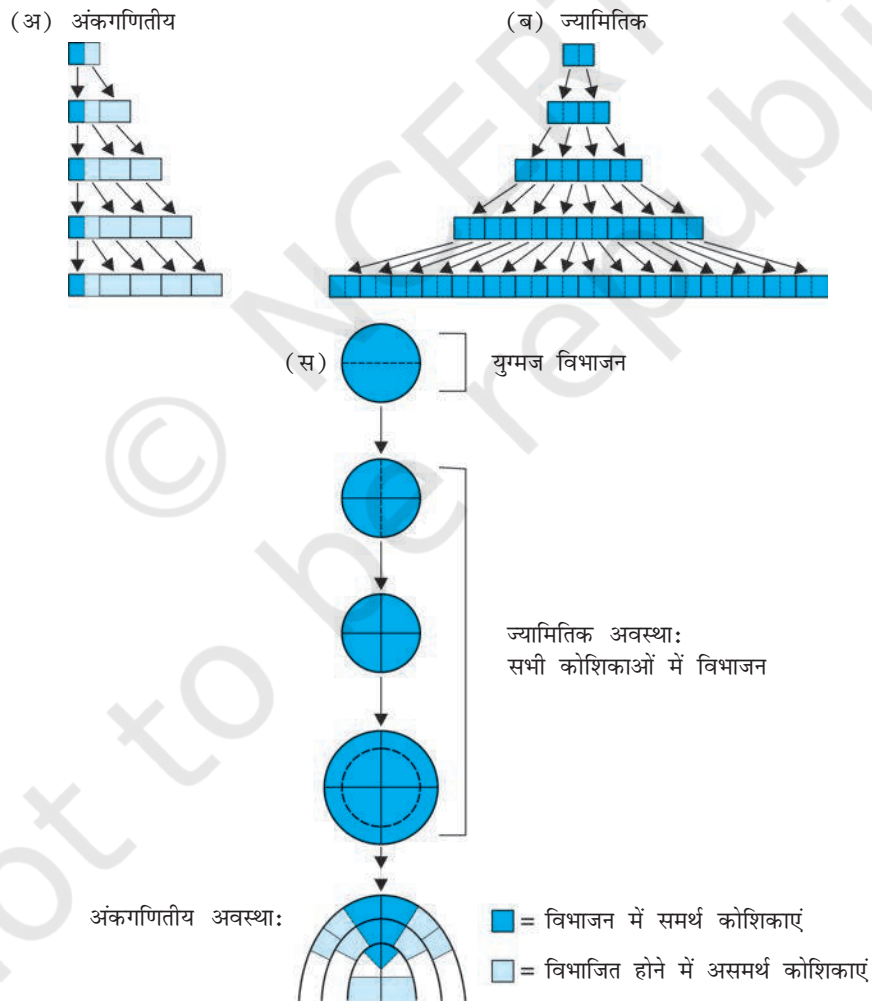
(अ) अंकगणितीय

(ब) ज्यामितिक

(स)

युग्मज विभाजन

ज्यामितिक अवस्था:
सभी कोशिकाओं में विभाजन

अंकगणितीय अवस्था:

= विभाजन में समर्थ कोशिकाएं

= विभाजित होने में असमर्थ कोशिकाएं

© NCERT not to be republished